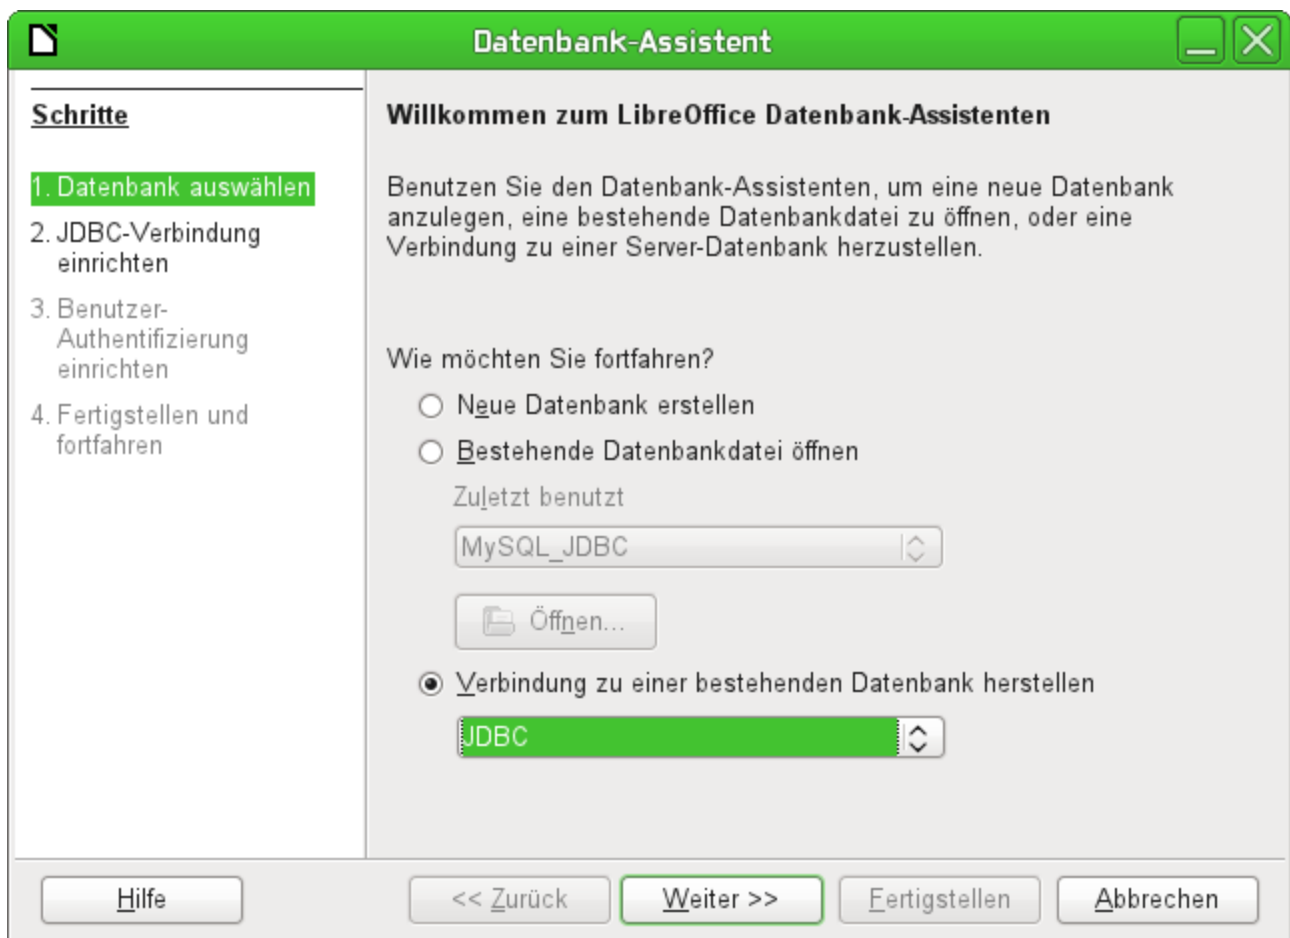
Datenbank-Assistent

Schritte

1. Datenbank auswählen

2. JDBC-Verbindung einrichten

3. Benutzer-Authentifizierung einrichten

4. Fertigstellen und fortfahren

Willkommen zum LibreOffice Datenbank-Assistenten

Benutzen Sie den Datenbank-Assistenten, um eine neue Datenbank anzulegen, eine bestehende Datenbankdatei zu öffnen, oder eine Verbindung zu einer Server-Datenbank herzustellen.

Wie möchten Sie fortfahren?

Neue Datenbank erstellen

Bestehende Datenbankdatei öffnen

Zuletzt benutzt

MySQL_JDBC

Öffnen...

Verbindung zu einer bestehenden Datenbank herstellen

JDBC

Hilfe

<< Zurück

Weiter >>

Fertigstellen

Abbrechen